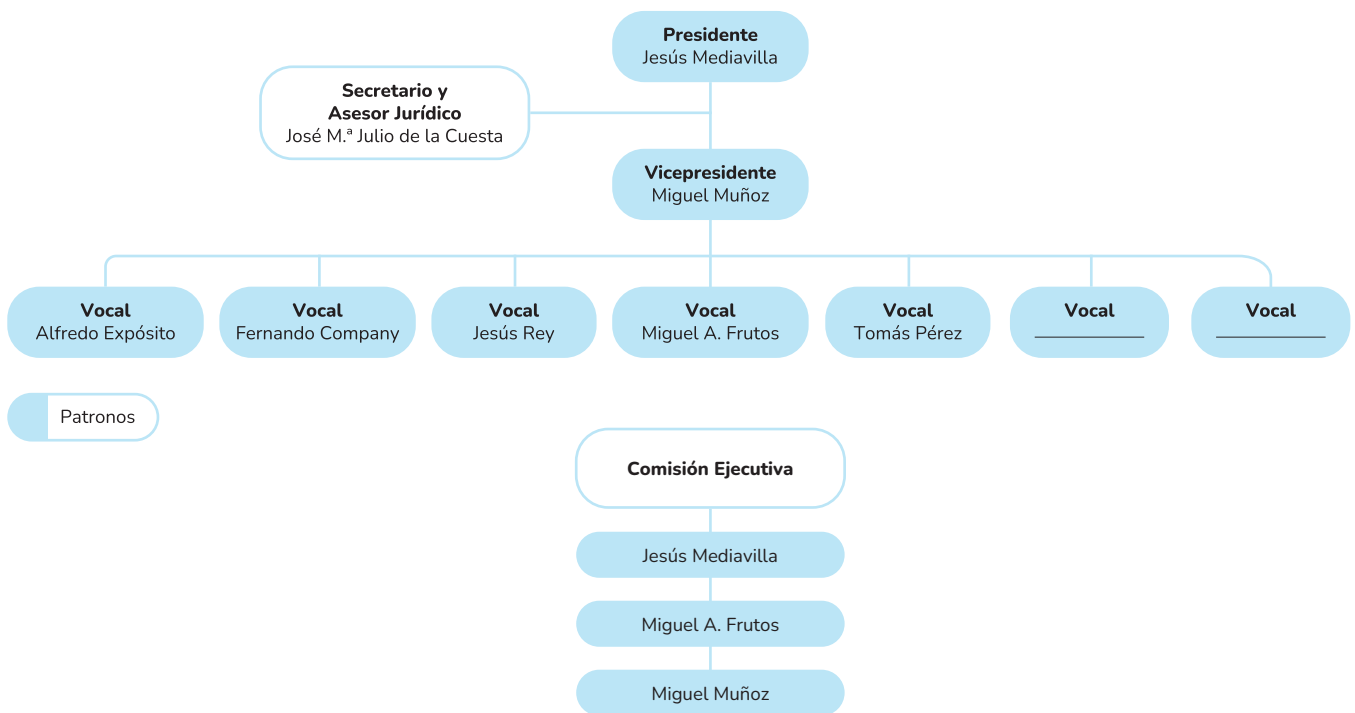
**Presidente**
Jesús Mediavilla

**Secretario y Asesor Jurídico**
José M.ª Julio de la Cuesta

**Vicepresidente**
Miguel Muñoz

**Vocal**
Alfredo Expósito

**Vocal**
Fernando Company

**Vocal**
Jesús Rey

**Vocal**
Miguel A. Frutos

**Vocal**
Tomás Pérez

**Vocal**
____________

**Vocal**
____________

Patronos

**Comisión Ejecutiva**

Jesús Mediavilla

Miguel A. Frutos

Miguel Muñoz